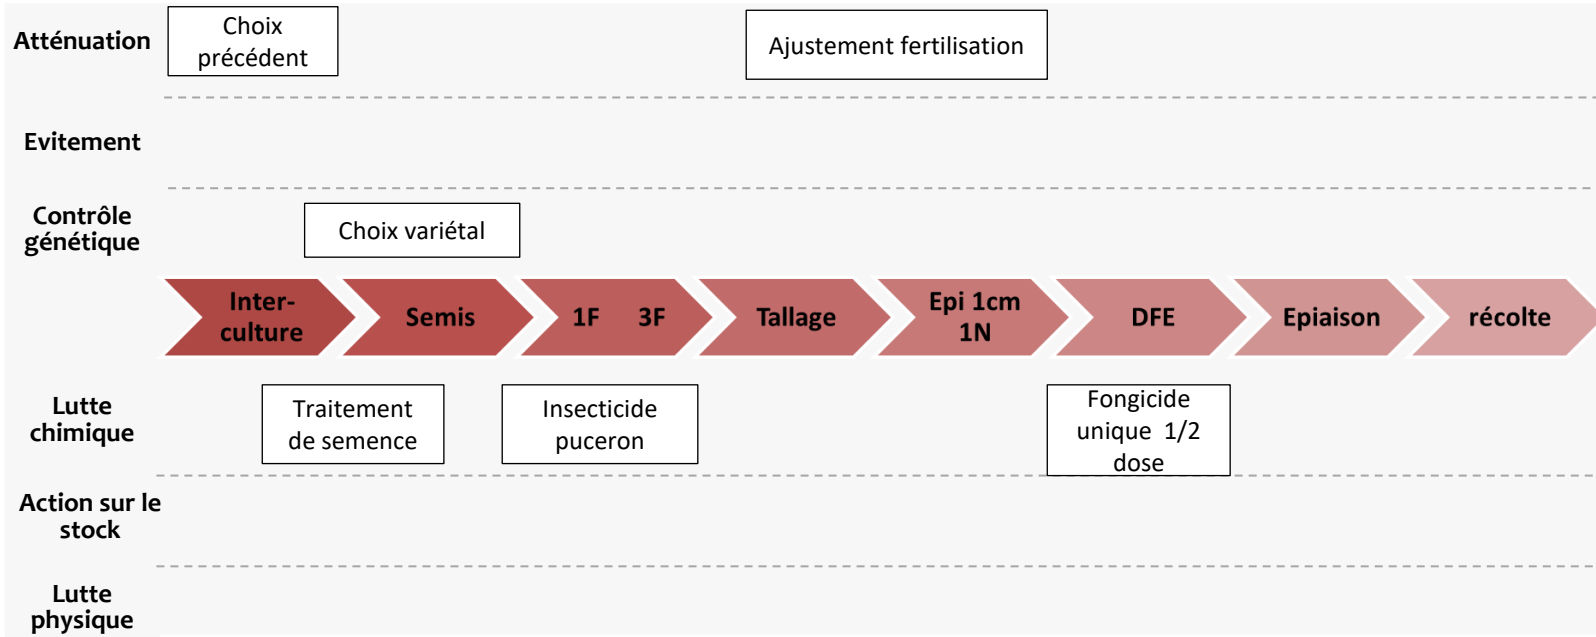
Atténuation

Choix précédent

Ajustement fertilisation

Evitement

Contrôle génétique

Choix variétal

Inter-culture

Semis

1F 3F

Tallage

Epi 1cm 1N

DFE

Epiaison

récolte

Lutte chimique

Traitement de semence

Insecticide puceron

Fongicide unique 1/2 dose

Action sur le stock

Lutte physique